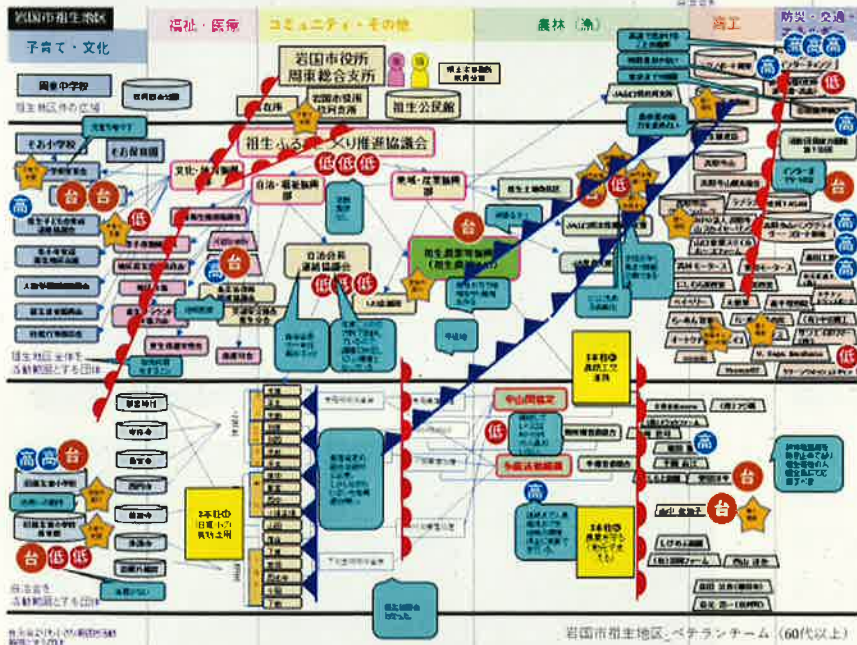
岩国市祖生地区

子育て・文化

福祉・医療

コミュニティ・その他

農林（漁）

商工

防災・交通

岩国市役所
周東総合支所

祖生公民館

岩国市役所
周東支所

祖生ふるさと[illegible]くり推進協議会

低 低 低

文化・体育部

自治・福祉部

産業・産業振興部

自治会長
連絡協議会

祖生農業振興
（農業委員会）

周東中学校

祖生地区外の広域

そお小学校

そお保育園

高

台 台

低

台

高

低

台

高

低

高

高

低

台

低

祖生地区全体を
活動範囲とする団体

中山間協定

多面的機能

高

低

高

台

低

台

高 高 台

台 低 低

台

各地区を
活動範囲とする団体

岩国市祖生地区_ベテランチーム（60代以上）